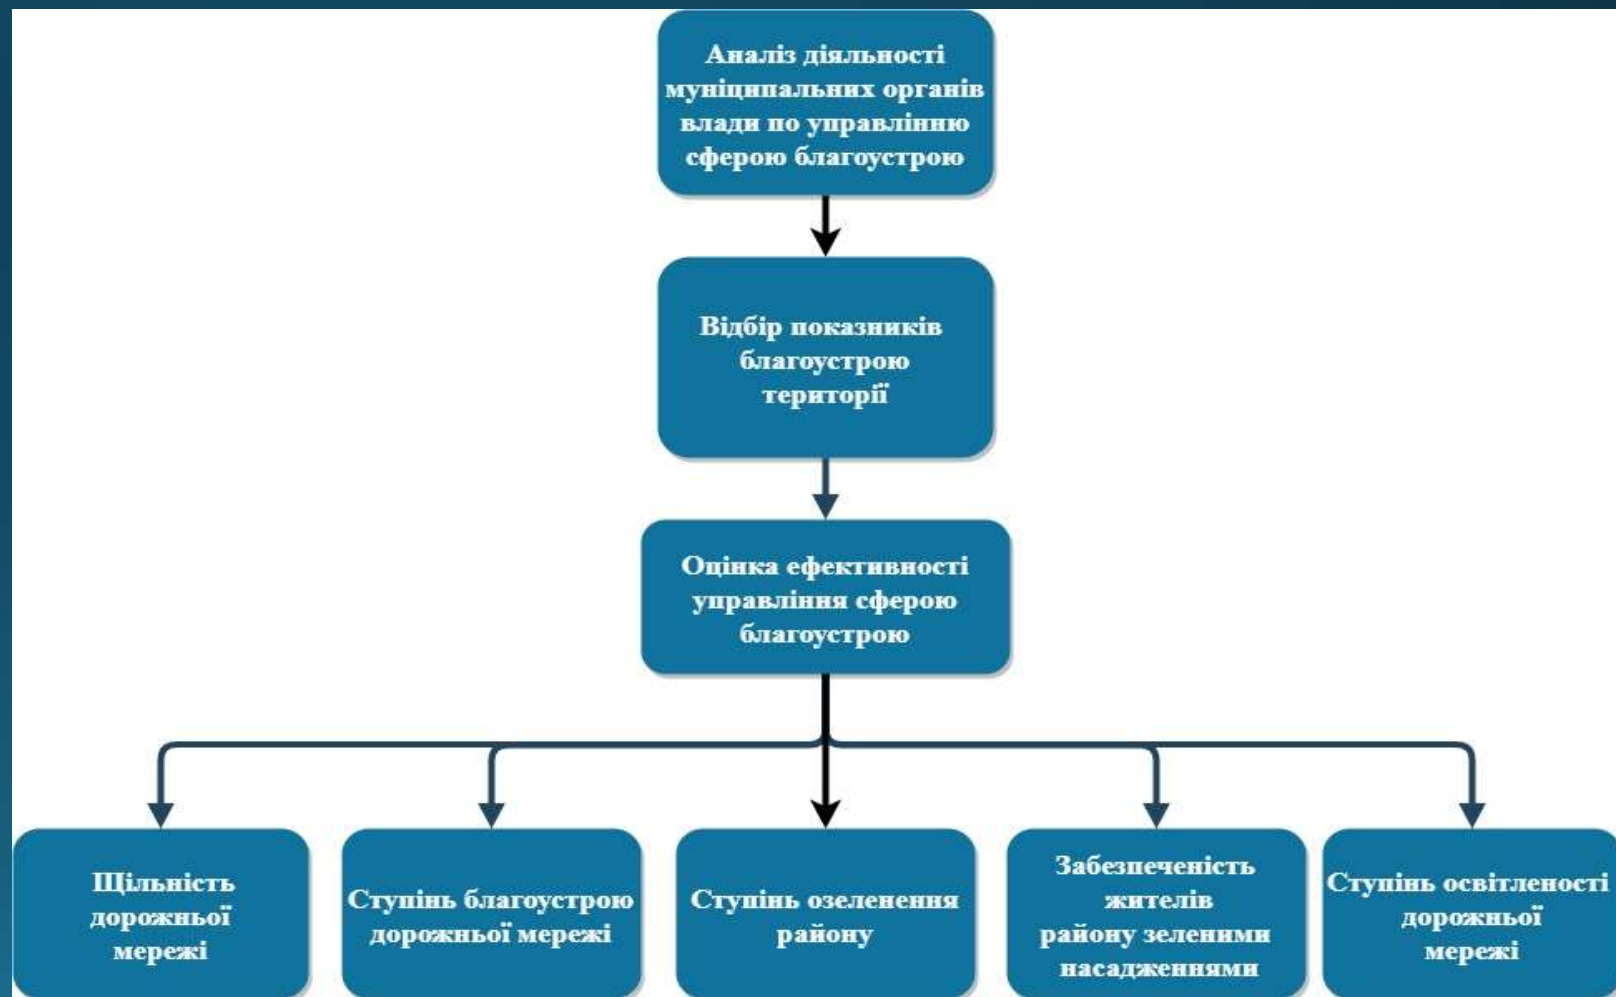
Аналіз діяльності муніципальних органів влади по управлінню сферою благоустрою

Відбір показників благоустрою території

Оцінка ефективності управління сферою благоустрою

Щільність дорожньої мережі

Ступінь благоустрою дорожньої мережі

Ступінь озеленення району

Забезпеченість жителів району зеленими насадженнями

Ступінь освітленості дорожньої мережі